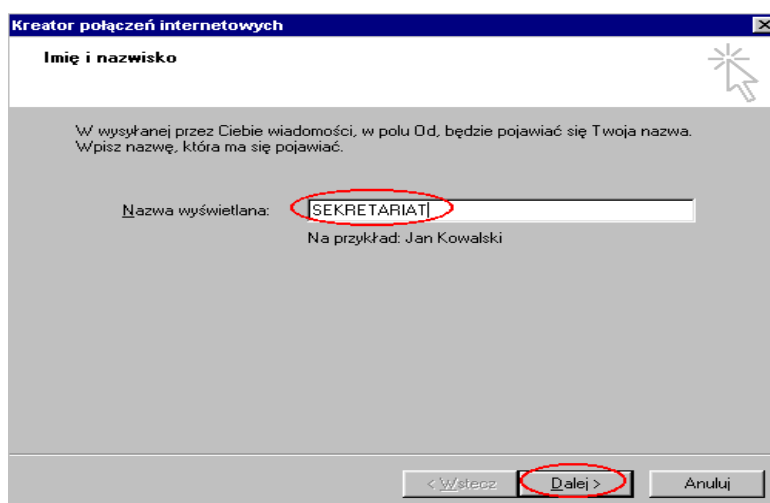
Kreator połączeń internetowych

Imię i nazwisko

W wysyłanej przez Ciebie wiadomości, w polu Od, będzie pojawiać się Twoja nazwa. Wpisz nazwę, która ma się pojawiać.

Nazwa wyświetlana: SEKRETARIAT

Na przykład: Jan Kowalski

< Wstecz

Dalej >

Anuluj